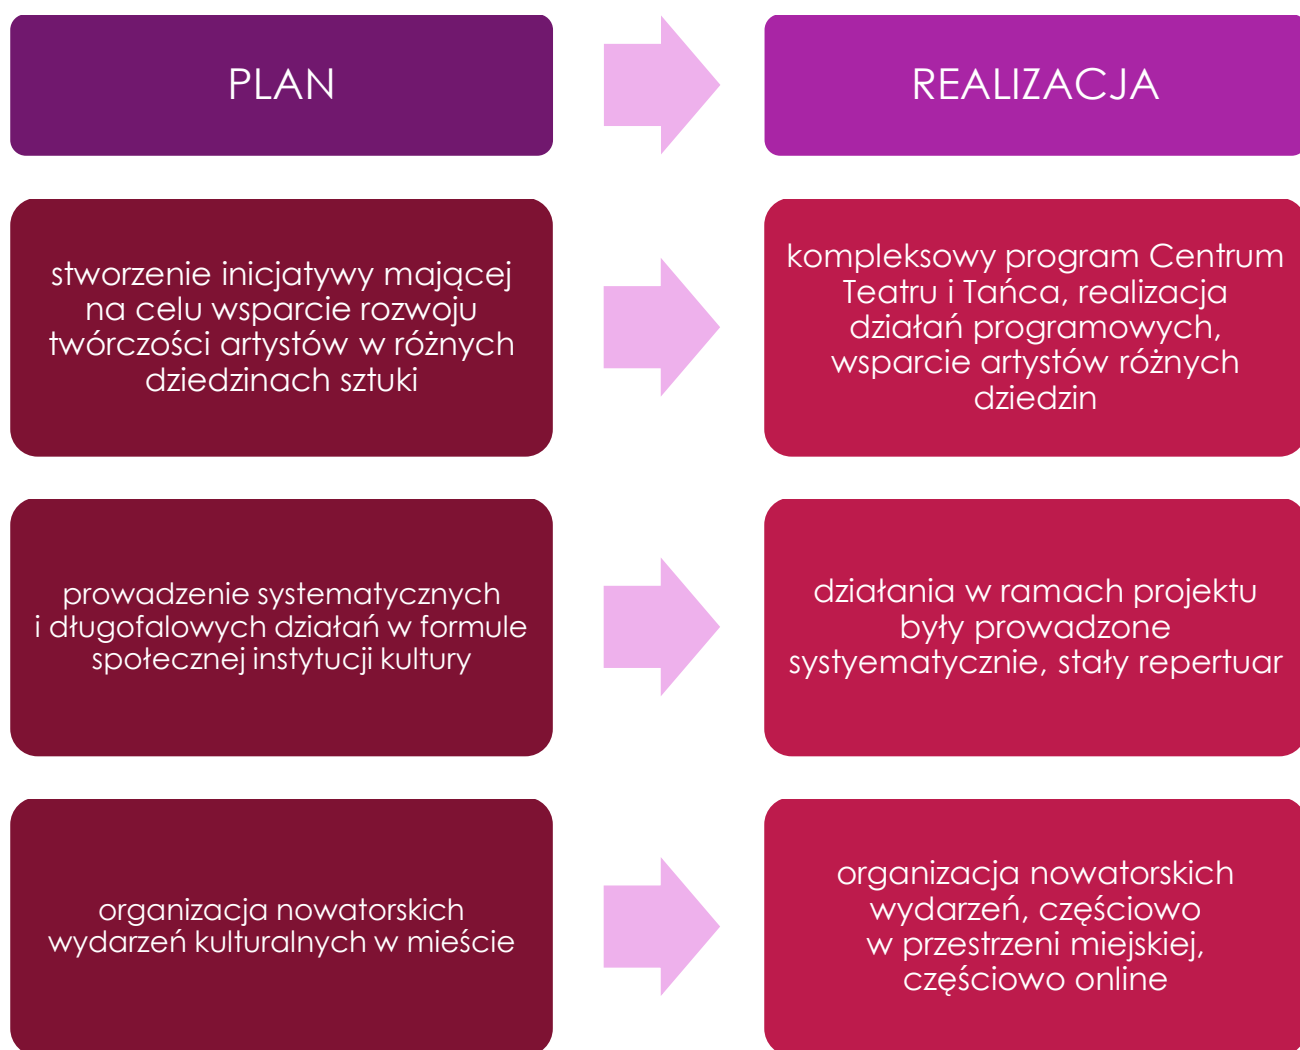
PLAN

REALIZACJA

stworzenie inicjatywy mającej na celu wsparcie rozwoju twórczości artystów w różnych dziedzinach sztuki

kompleksowy program Centrum Teatru i Tańca, realizacja działań programowych, wsparcie artystów różnych dziedzin

prowadzenie systematycznych i długofalowych działań w formule społecznej instytucji kultury

działania w ramach projektu były prowadzone systyematycznie, stały repertuar

organizacja nowatorskich wydarzeń kulturalnych w mieście

organizacja nowatorskich wydarzeń, częściowo w przestrzeni miejskiej, częściowo online